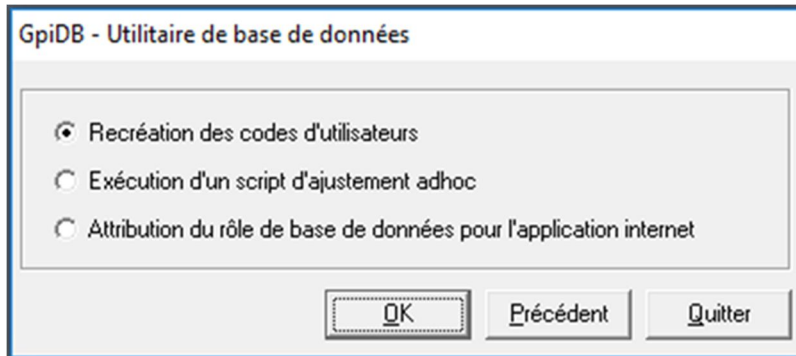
GpiDB - Utilitaire de base de données

Recréation des codes d'utilisateurs

Exécution d'un script d'ajustement adhoc

Attribution du rôle de base de données pour l'application internet

OK

Précédent

Quitter